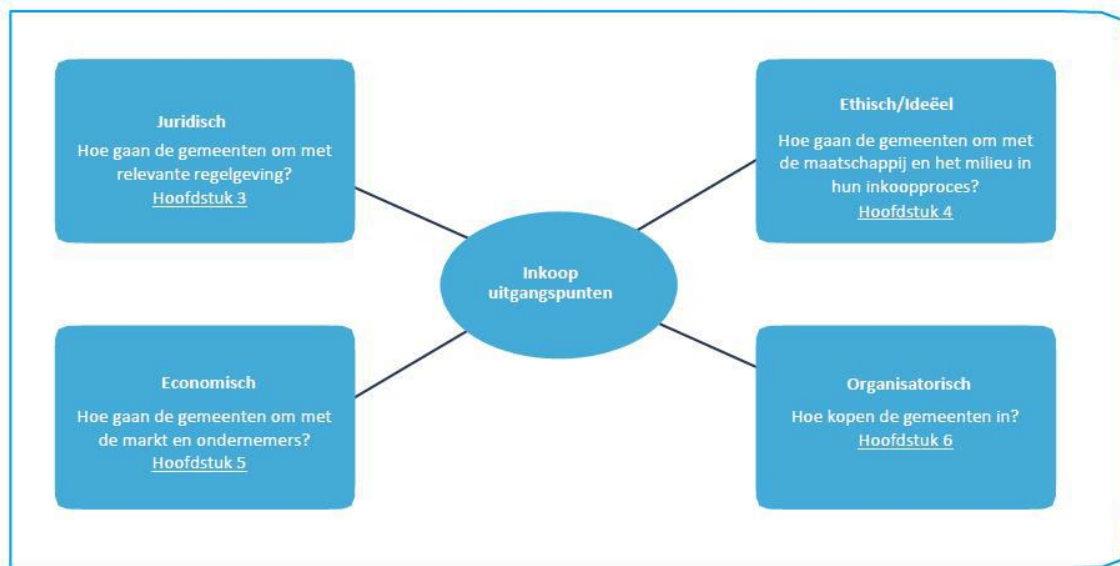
Juridisch
Hoe gaan de gemeenten om met relevante regelgeving?
Hoofdstuk 3

Ethisch/Ideëel
Hoe gaan de gemeenten om met de maatschappij en het milieu in hun inkoopproces?
Hoofdstuk 4

Inkoop uitgangspunten

Economisch
Hoe gaan de gemeenten om met de markt en ondernemers?
Hoofdstuk 5

Organisatorisch
Hoe kopen de gemeenten in?
Hoofdstuk 6